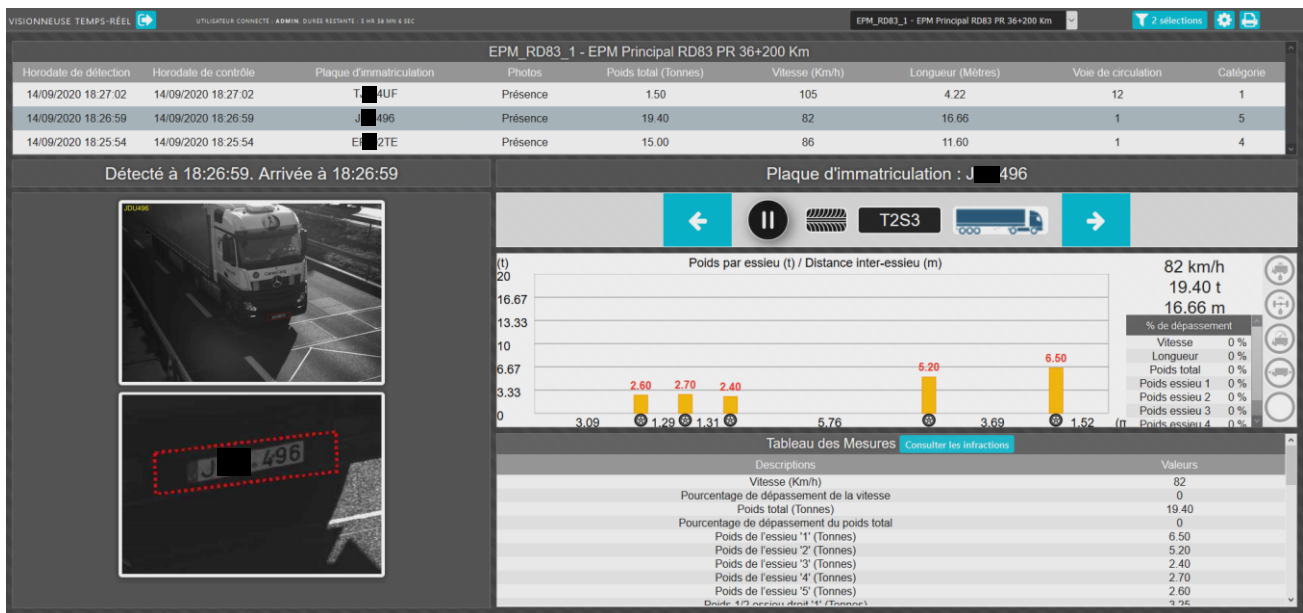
VISIONNEUSE TEMPS-RÉEL

UTILISATEUR CONNECTÉ : ADMIN. DURÉE RESTANTE : 5 HR 58 MN 6 SEC

EPM_RD83_1 - EPM Principal RD83 PR 36+200 Km

2 sélections

EPM_RD83_1 - EPM Principal RD83 PR 36+200 Km

| Horodate de détection | Horodate de contrôle | Plaque d'immatriculation | Photos | Poids total (Tonnes) | Vitesse (Km/h) | Longueur (Mètres) | Voie de circulation | Catégorie |
|---|---|---|---|---|---|---|---|---|
| 14/09/2020 18:27:02 | 14/09/2020 18:27:02 | T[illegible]4UF | Présence | 1.50 | 105 | 4.22 | 12 | 1 |
| 14/09/2020 18:26:59 | 14/09/2020 18:26:59 | J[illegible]496 | Présence | 19.40 | 82 | 16.66 | 1 | 5 |
| 14/09/2020 18:25:54 | 14/09/2020 18:25:54 | E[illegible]2TE | Présence | 15.00 | 86 | 11.60 | 1 | 4 |

Détecté à 18:26:59. Arrivée à 18:26:59

Plaque d'immatriculation : J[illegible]496

JDU496

J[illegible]496

T2S3

Poids par essieu (t) / Distance inter-essieu (m)

(t)
20
16.67
13.33
10
6.67
3.33
0

2.60 2.70 2.40 5.20 6.50

3.09 1.29 1.31 5.76 3.69 1.52 (m

82 km/h
19.40 t
16.66 m

| % de dépassement | |
|---|---|
| Vitesse | 0 % |
| Longueur | 0 % |
| Poids total | 0 % |
| Poids essieu 1 | 0 % |
| Poids essieu 2 | 0 % |
| Poids essieu 3 | 0 % |
| Poids essieu 4 | 0 % |

Tableau des Mesures Consulter les infractions

| Descriptions | Valeurs |
|---|---|
| Vitesse (Km/h) | 82 |
| Pourcentage de dépassement de la vitesse | 0 |
| Poids total (Tonnes) | 19.40 |
| Pourcentage de dépassement du poids total | 0 |
| Poids de l'essieu '1' (Tonnes) | 6.50 |
| Poids de l'essieu '2' (Tonnes) | 5.20 |
| Poids de l'essieu '3' (Tonnes) | 2.40 |
| Poids de l'essieu '4' (Tonnes) | 2.70 |
| Poids de l'essieu '5' (Tonnes) | 2.60 |
| Poids 1/2 essieu droit '1' (Tonnes) | 3.25 |